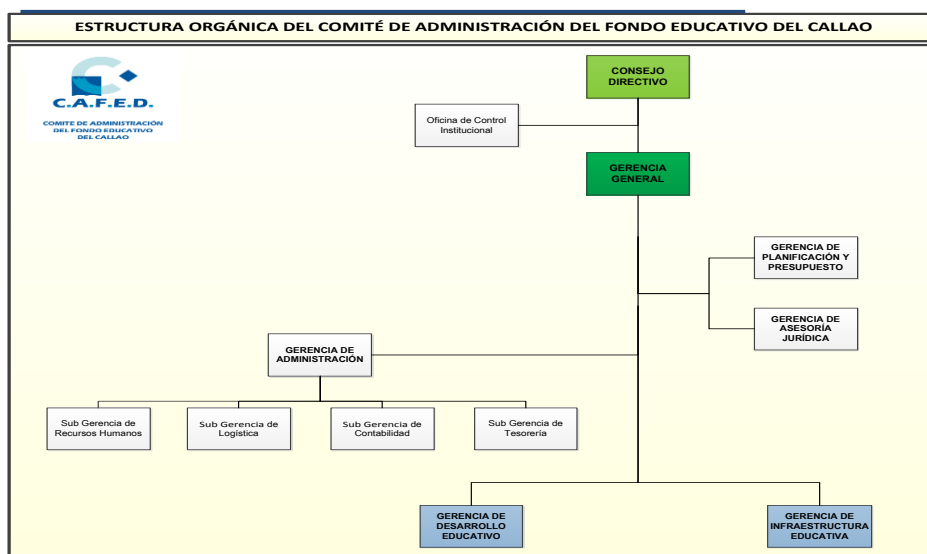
ESTRUCTURA ORGÁNICA DEL COMITÉ DE ADMINISTRACIÓN DEL FONDO EDUCATIVO DEL CALLAO

C.A.F.E.D.
COMITE DE ADMINISTRACIÓN DEL FONDO EDUCATIVO DEL CALLAO

CONSEJO DIRECTIVO

Oficina de Control Institucional

GERENCIA GENERAL

GERENCIA DE PLANIFICACIÓN Y PRESUPUESTO

GERENCIA DE ASESORÍA JURÍDICA

GERENCIA DE ADMINISTRACIÓN

Sub Gerencia de Recursos Humanos

Sub Gerencia de Logística

Sub Gerencia de Contabilidad

Sub Gerencia de Tesorería

GERENCIA DE DESARROLLO EDUCATIVO

GERENCIA DE INFRAESTRUCTURA EDUCATIVA